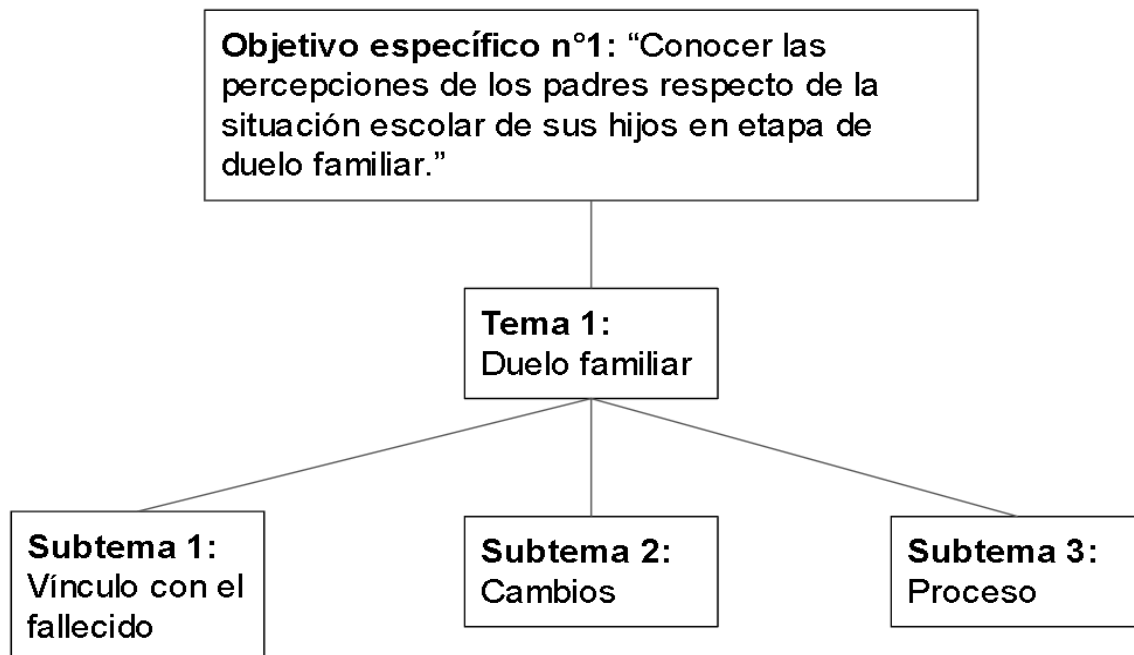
Objetivo específico n°1: “Conocer las percepciones de los padres respecto de la situación escolar de sus hijos en etapa de duelo familiar.”

Tema 1:
Duelo familiar

Subtema 1:
Vínculo con el fallecido

Subtema 2:
Cambios

Subtema 3:
Proceso